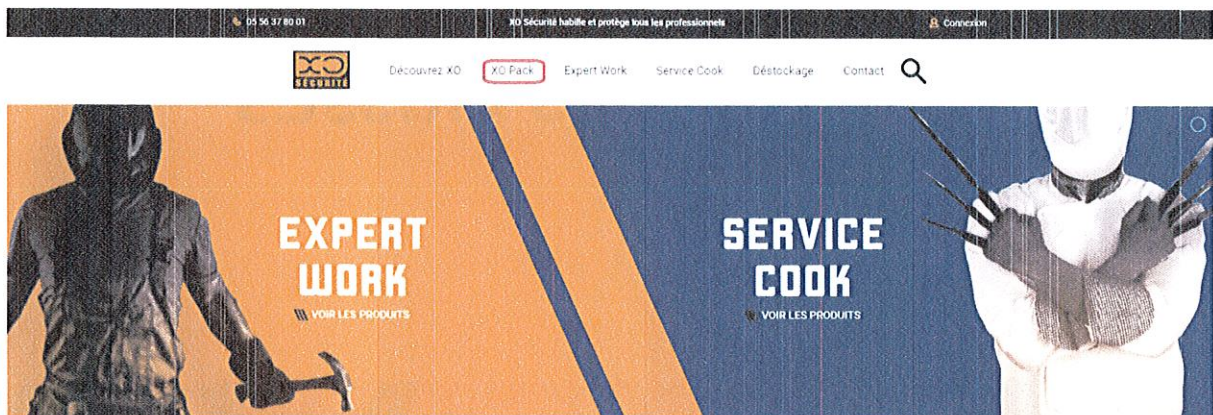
05 56 37 80 01

XO Sécurité habille et protège tous les professionnels

Connexion

XO SÉCURITÉ

Découvrez XO XO Pack Expert Work Service Cook Déstockage Contact

EXPERT WORK

VOIR LES PRODUITS

SERVICE COOK

VOIR LES PRODUITS